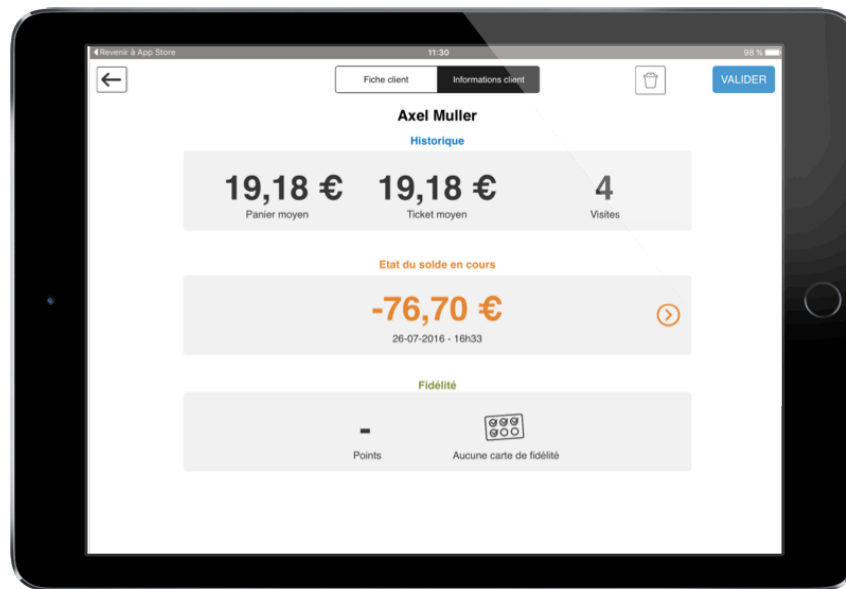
◀ Revenir à App Store
11:30
98 %

←
Fiche client
Informations client
VALIDER

Axel Muller

Historique

19,18 €
Panier moyen

19,18 €
Ticket moyen

4
Visites

Etat du solde en cours

-76,70 €
26-07-2016 - 16h33

Fidélité

-
Points

Aucune carte de fidélité